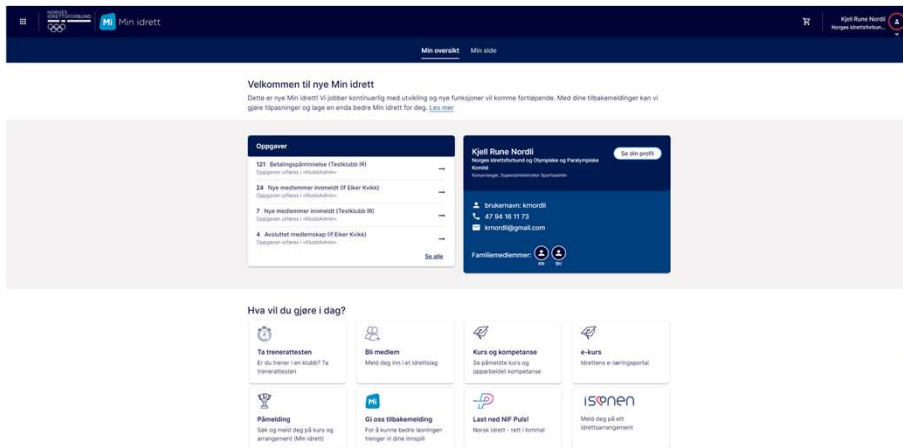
NORGES IDRETTSFORBUND

Mi Min idrett

Kjell Rune Nordli
Norges Idrettsforbun...

Min oversikt Min side

Velkommen til nye Min idrett

Dette er nye Min idrett! Vi jobber kontinuerlig med utvikling og nye funksjoner vil komme fortløpende. Med dine tilbakemeldinger kan vi gjøre tilpasninger og lage en enda bedre Min idrett for deg. Les mer

Oppgaver

121 Betalingspåminnelse (Testklubb IR)
Oppgaven utføres i «KlubbAdmin»

24 Nye medlemmer innmeldt (If Eiker Kvikk)
Oppgaven utføres i «KlubbAdmin»

7 Nye medlemmer innmeldt (Testklubb IR)
Oppgaven utføres i «KlubbAdmin»

4 Avsluttet medlemskap (If Eiker Kvikk)
Oppgaven utføres i «KlubbAdmin»

Se alle

Kjell Rune Nordli
Norges Idrettsforbund og Olympiske og Paralympiske Komité
Konsernsjef, Superadministrator Sportsadmin

Se din profil

brukernavn: krnordli
47 94 16 11 73
krnordli@gmail.com

Familiemedlemmer: KN SH

Hva vil du gjøre i dag?

Ta trenerattesten
Er du trener i en klubb? Ta trenerattesten

Bli medlem
Meld deg inn i et idrettslag

Kurs og kompetanse
Se påmeldte kurs og opparbeidet kompetanse

e-kurs
Idrettens e-læringsportal

Påmelding
Søk og meld deg på kurs og arrangement (Min idrett)

Mi
Gi oss tilbakemelding
For å kunne bedre løsningen trenger vi dine innspill

Last ned NIF Puls!
Norsk idrett - rett i lomma!

ISONEN
Meld deg på ett idrettsarrangement